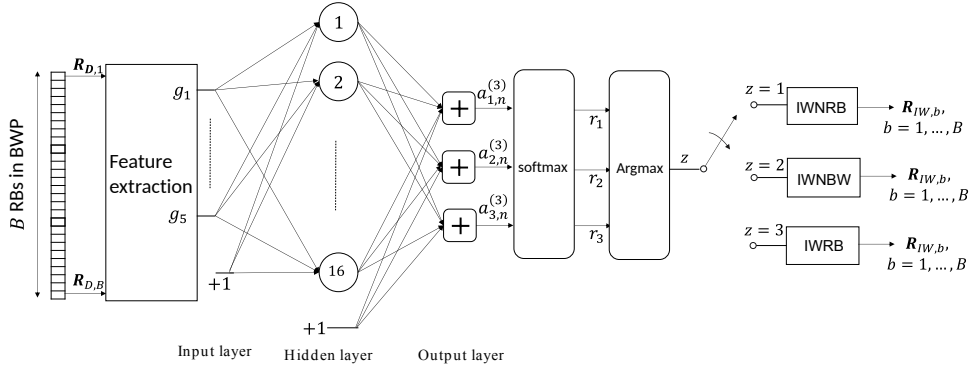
$B$ RBs in BWP

$\boldsymbol{R}_{D,1}$

$\boldsymbol{R}_{D,B}$

Feature extraction

$g_1$

$g_5$

$+1$

1

2

16

$+1$

$a_{1,n}^{(3)}$

$a_{2,n}^{(3)}$

$a_{3,n}^{(3)}$

softmax

$r_1$

$r_2$

$r_3$

Argmax

$z$

$z = 1$

IWNRB

$\boldsymbol{R}_{IW,b}$, $b = 1, \dots, B$

$z = 2$

IWNBW

$\boldsymbol{R}_{IW,b}$, $b = 1, \dots, B$

$z = 3$

IWRB

$\boldsymbol{R}_{IW,b}$, $b = 1, \dots, B$

Input layer

Hidden layer

Output layer